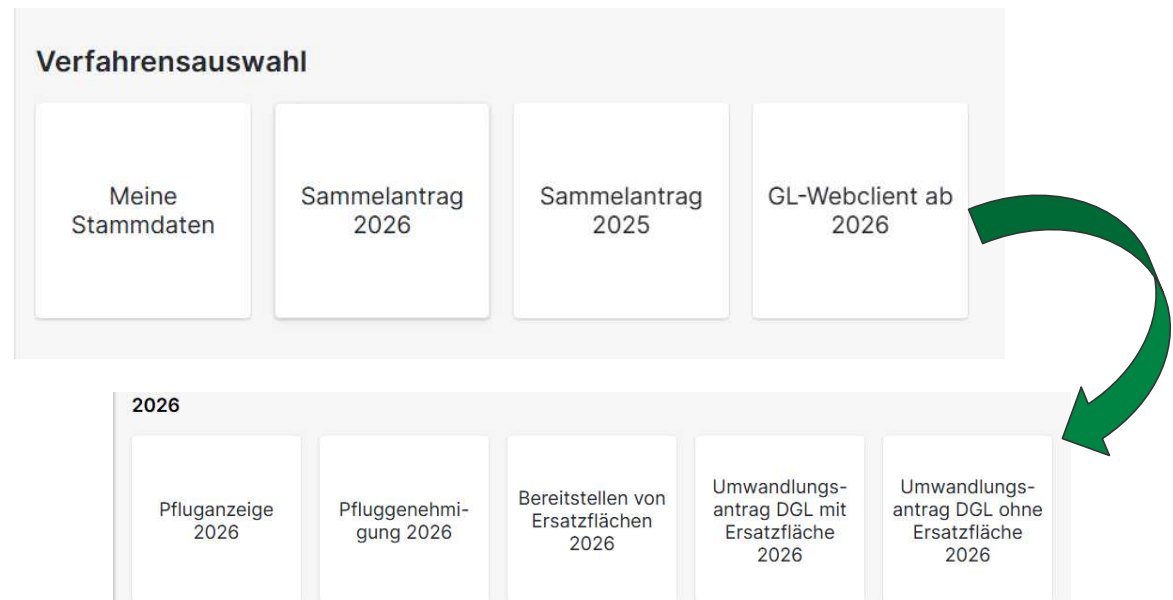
Verfahrensauswahl

Meine Stammdaten

Sammelantrag 2026

Sammelantrag 2025

GL-Webclient ab 2026

2026

Pfluganzeige 2026

Pfluggenehmigung 2026

Bereitstellen von Ersatzflächen 2026

Umwandlungsantrag DGL mit Ersatzfläche 2026

Umwandlungsantrag DGL ohne Ersatzfläche 2026